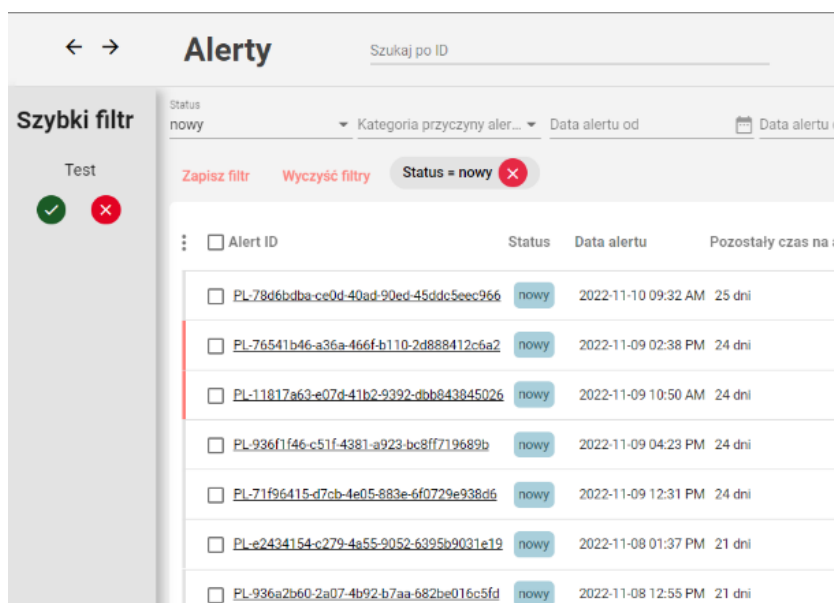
← →

Alerty

Szukaj po ID

Szybki filtr

Test

Status
nowy

Kategoria przyczyny aler...

Data alertu od

Data alertu

Zapisz filtr

Wyczyść filtry

Status = nowy

| Alert ID | Status | Data alertu | Pozostały czas na |
|---|---|---|---|
| PL-78d6bdba-ce0d-40ad-90ed-45ddc5eec966 | nowy | 2022-11-10 09:32 AM | 25 dni |
| PL-76541b46-a36a-466f-b110-2d888412c6a2 | nowy | 2022-11-09 02:38 PM | 24 dni |
| PL-11817a63-e07d-41b2-9392-dbb843845026 | nowy | 2022-11-09 10:50 AM | 24 dni |
| PL-936f1f46-c51f-4381-a923-bc8ff719689b | nowy | 2022-11-09 04:23 PM | 24 dni |
| PL-71f96415-d7cb-4e05-883e-6f0729e938d6 | nowy | 2022-11-09 12:31 PM | 24 dni |
| PL-e2434154-c279-4a55-9052-6395b9031e19 | nowy | 2022-11-08 01:37 PM | 21 dni |
| PL-936a2b60-2a07-4b92-b7aa-682be016c5fd | nowy | 2022-11-08 12:55 PM | 21 dni |